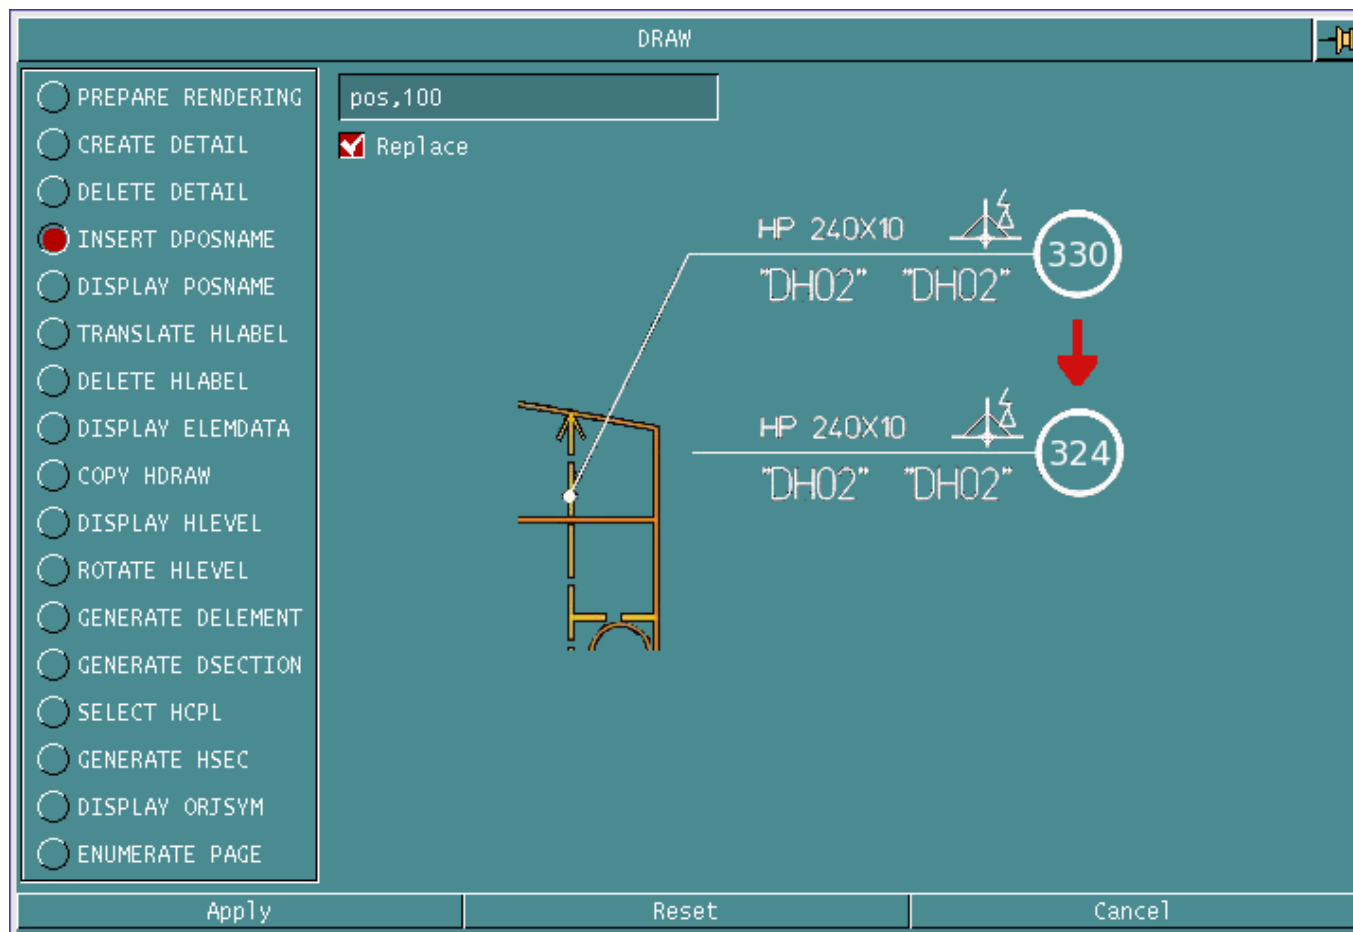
DRAW

PREPARE RENDERING
CREATE DETAIL
DELETE DETAIL
INSERT DPOSNAME
DISPLAY POSNAME
TRANSLATE HLABEL
DELETE HLABEL
DISPLAY ELEMDATA
COPY HDRAW
DISPLAY HLEVEL
ROTATE HLEVEL
GENERATE DELEMENT
GENERATE DSECTION
SELECT HCPL
GENERATE HSEC
DISPLAY ORJSYM
ENUMERATE PAGE

pos,100

Replace

HP 240X10
"DH02" "DH02"
330

HP 240X10
"DH02" "DH02"
324

Apply
Reset
Cancel